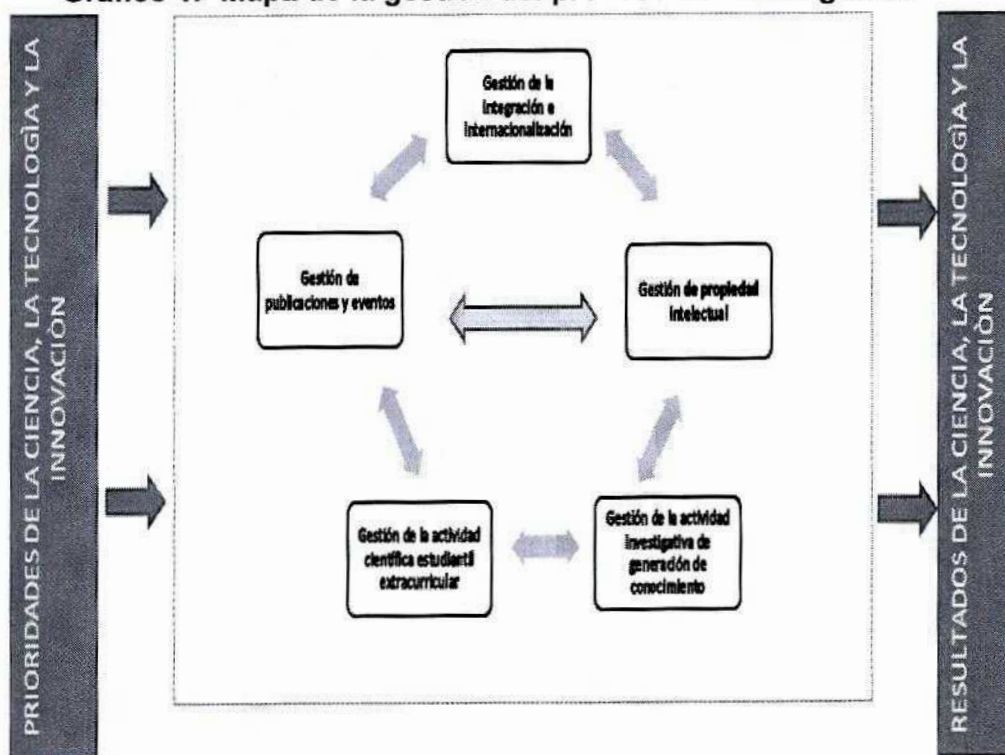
Gráfico 1. Mapa de la gestión del pro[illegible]

PRIORIDADES DE LA CIENCIA, LA TECNOLOGÌA Y LA INNOVACIÓN

Gestión de la integración e internacionalización

Gestión de publicaciones y eventos

Gestión de propiedad intelectual

Gestión de la actividad científica estudiantil extracurricular

Gestión de la actividad investigativa de generación de conocimiento

RESULTADOS DE LA CIENCIA, LA TECNOLOGÌA Y LA INNOVACIÒN